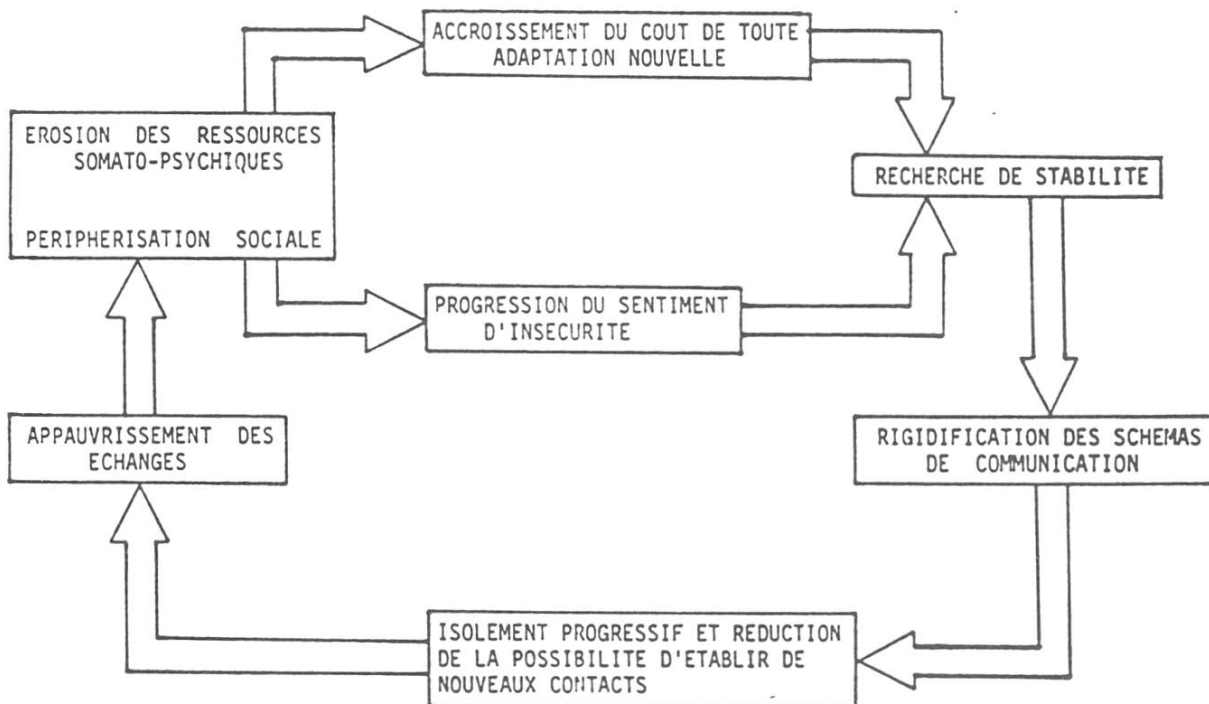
EROSION DES RESSOURCES SOMATO-PSYCHIQUES

PERIPHERISATION SOCIALE

ACCROISSEMENT DU COUT DE TOUTE ADAPTATION NOUVELLE

RECHERCHE DE STABILITE

PROGRESSION DU SENTIMENT D'INSECURITE

RIGIDIFICATION DES SCHEMAS DE COMMUNICATION

ISOLEMENT PROGRESSIF ET REDUCTION DE LA POSSIBILITE D'ETABLIR DE NOUVEAUX CONTACTS

APPAUVRISSEMENT DES ECHANGES